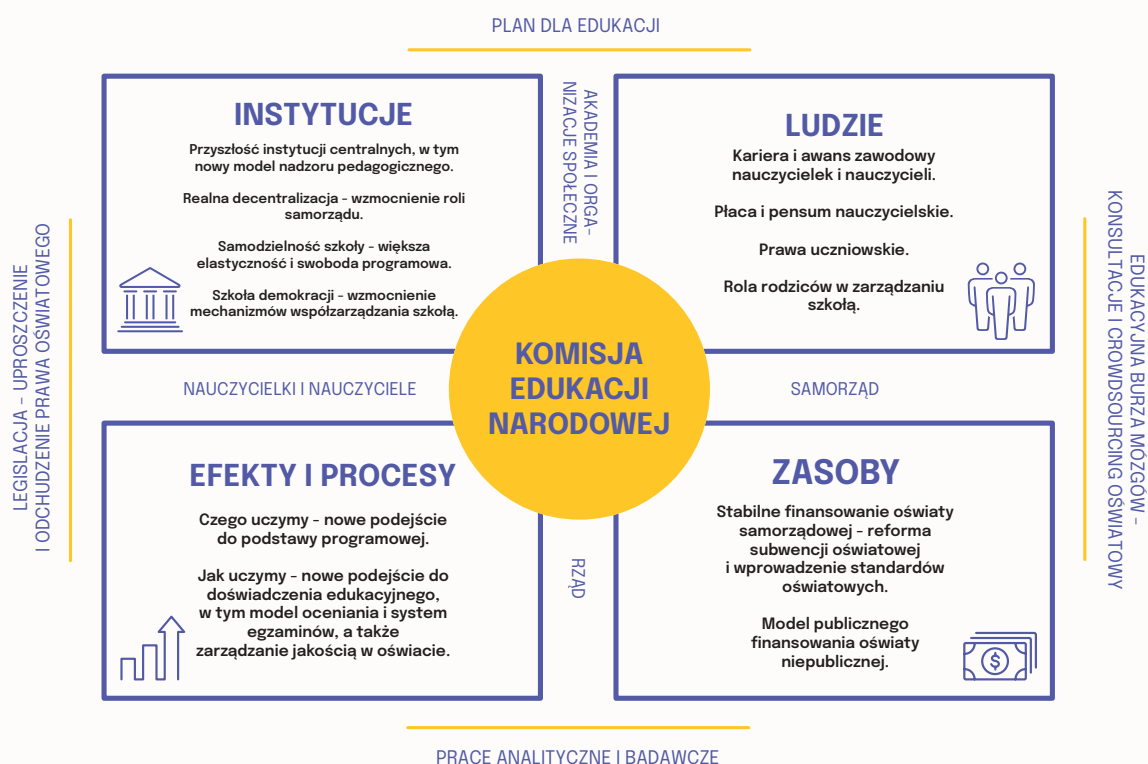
PLAN DLA EDUKACJI

INSTYTUCJE

Przyszłość instytucji centralnych, w tym nowy model nadzoru pedagogicznego.

Realna decentralizacja - wzmocnienie roli samorządu.

Samodzielność szkoły - większa elastyczność i swoboda programowa.

Szkoła demokracji - wzmocnienie mechanizmów współzarządzania szkołą.

AKADEMIA I ORGANIZACJE SPOŁECZNE

LUDZIE

Kariera i awans zawodowy nauczycielek i nauczycieli.

Płaca i pensum nauczycielskie.

Prawa uczniowskie.

Rola rodziców w zarządzaniu szkołą.

LEGISLACJA - UPROSZCZENIE I ODCHUDZENIE PRAWA OŚWIATOWEGO

EDUKACYJNA BURZA MÓZGÓW - KONSULTACJE I CROWDSOURCING OŚWIATOWY

KOMISJA EDUKACJI NARODOWEJ

NAUCZYCIELKI I NAUCZYCIELE

SAMORZĄD

EFEKTY I PROCESY

Czego uczymy - nowe podejście do podstawy programowej.

Jak uczymy - nowe podejście do doświadczenia edukacyjnego, w tym model oceniania i system egzaminów, a także zarządzanie jakością w oświacie.

RZĄD

ZASOBY

Stabilne finansowanie oświaty samorządowej - reforma subwencji oświatowej i wprowadzenie standardów oświatowych.

Model publicznego finansowania oświaty niepublicznej.

PRACE ANALITYCZNE I BADAWCZE